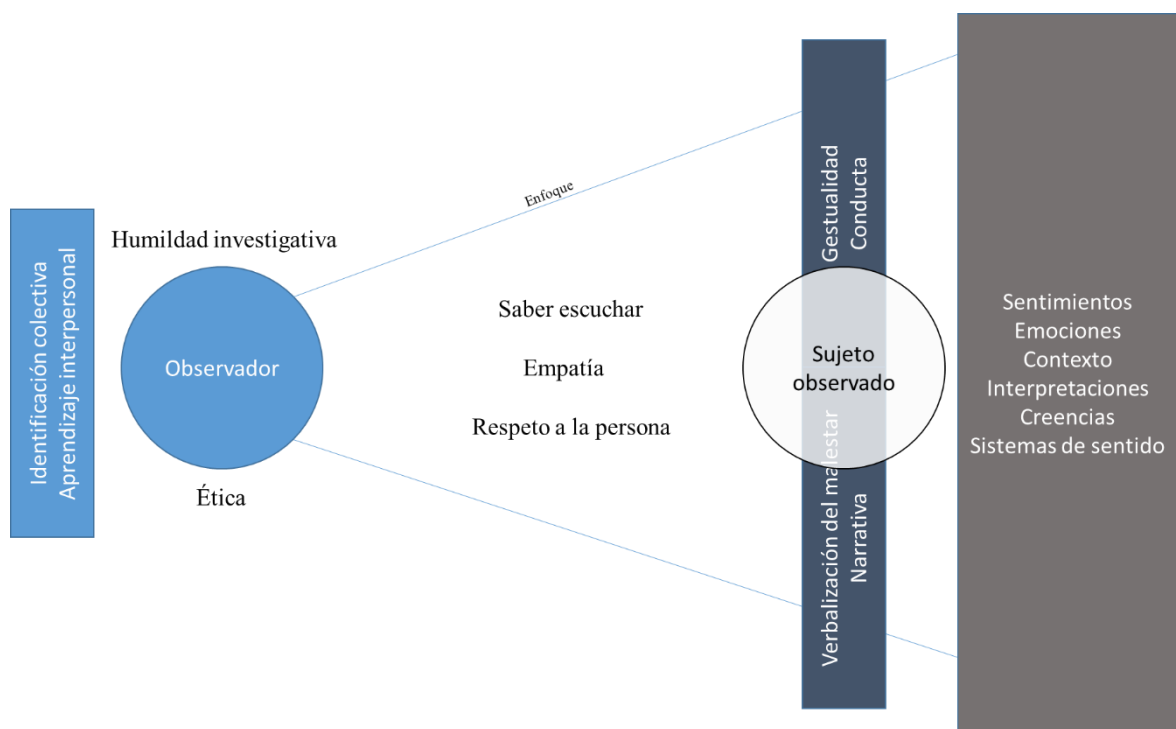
Identificación colectiva
Aprendizaje interpersonal

Humildad investigativa

Observador

Ética

Enfoque

Saber escuchar

Empatía

Respeto a la persona

Gestualidad
Conducta

Sujeto observado

Verbalización del malestar
Narrativa

Sentimientos
Emociones
Contexto
Interpretaciones
Creencias
Sistemas de sentido